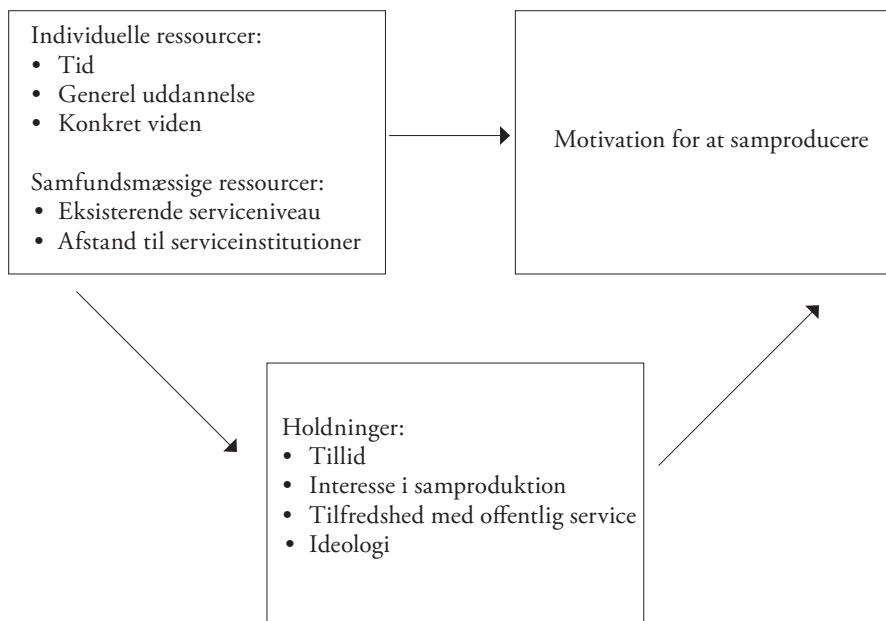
Individuelle ressourcer:
• Tid
• Generel uddannelse
• Konkret viden

Samfundsmæssige ressourcer:
• Eksisterende serviceniveau
• Afstand til serviceinstitutioner

Motivation for at samproducere

Holdninger:
• Tillid
• Interesse i samproduktion
• Tilfredshed med offentlig service
• Ideologi